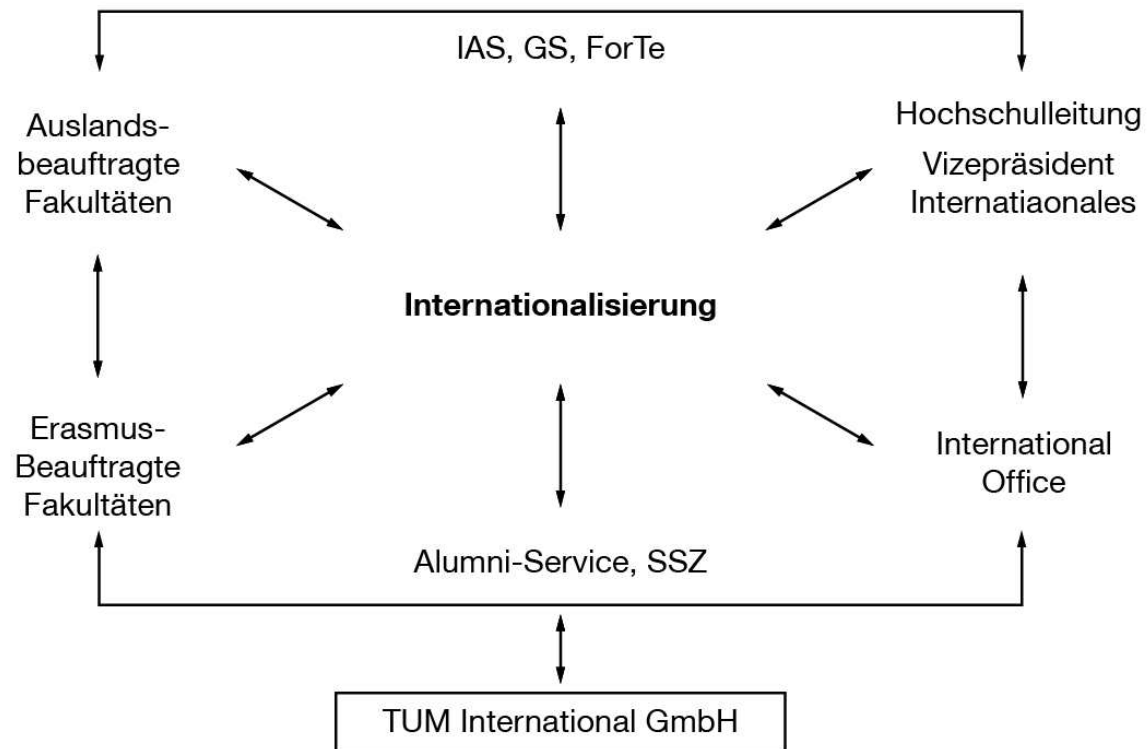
IAS, GS, ForTe

Auslandsbeauftragte Fakultäten

Hochschulleitung
Vizepräsident Internatiaonales

Internationalisierung

Erasmus-Beauftragte Fakultäten

International Office

Alumni-Service, SSZ

TUM International GmbH